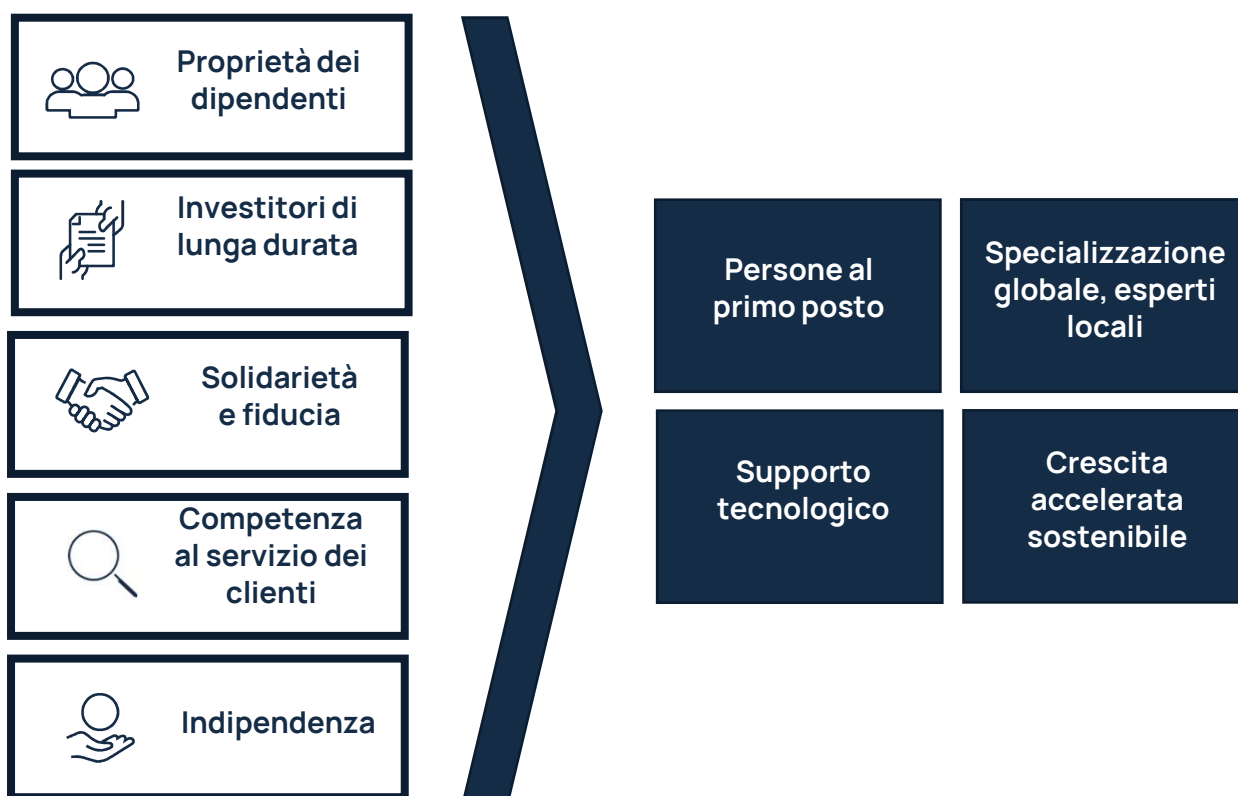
Proprietà dei dipendenti

Investitori di lunga durata

Solidarietà e fiducia

Competenza al servizio dei clienti

Indipendenza

Persone al primo posto

Specializzazione globale, esperti locali

Supporto tecnologico

Crescita accelerata sostenibile